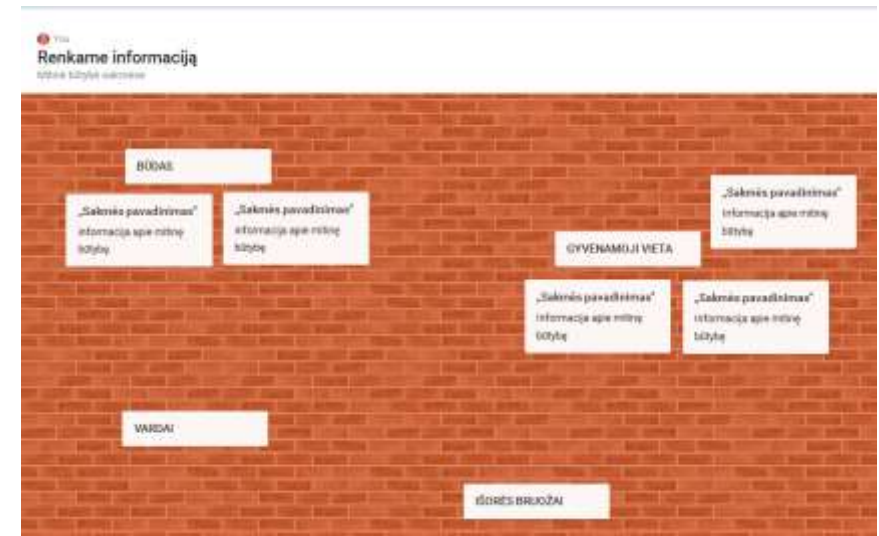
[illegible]
Renkame informaciją
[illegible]

BŪDAS

„Sakmės pavadinimas"
informacija apie mitinę būtybę

„Sakmės pavadinimas"
informacija apie mitinę būtybę

„Sakmės pavadinimas"
informacija apie mitinę būtybę

GYVENAMOJI VIETA

„Sakmės pavadinimas"
informacija apie mitinę būtybę

„Sakmės pavadinimas"
informacija apie mitinę būtybę

VARDAI

IŠORĖS BRUOŽAI